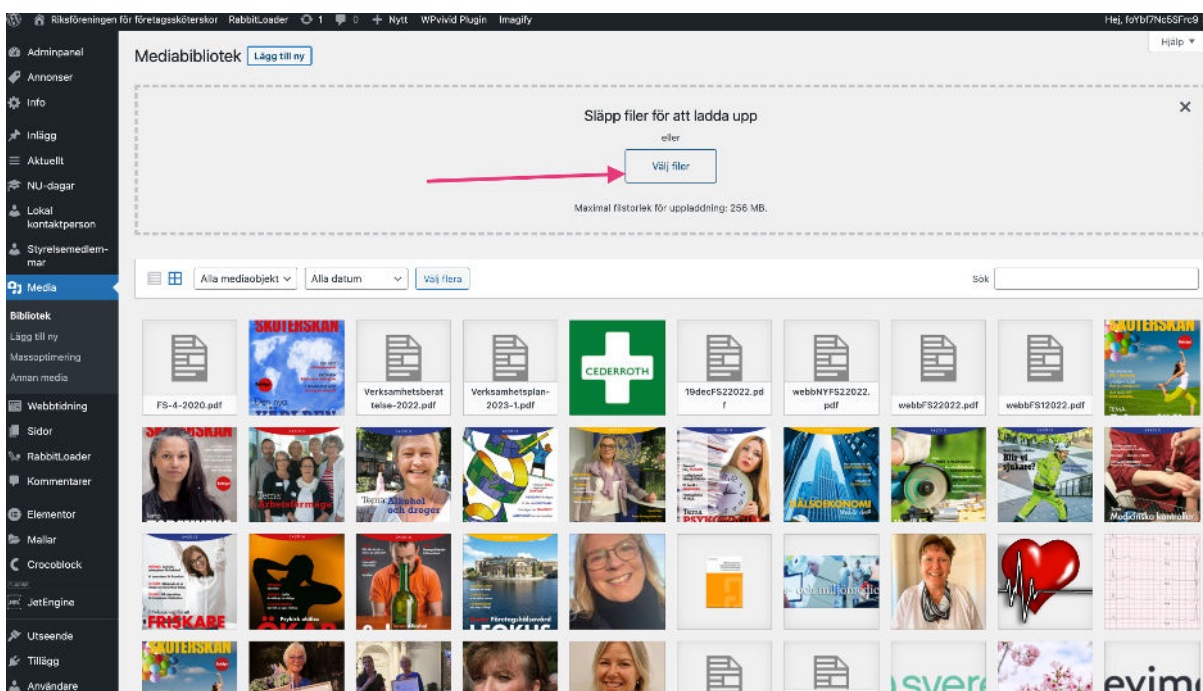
Riksföreningen för företagssköterskor RabbitLoader 1 0 + Nytt WPvivid Plugin Imagify

Hej, foYbf7Nc6SFrc9

Hjälp ▾

Adminpanel
Annonser
Info
Inlägg
Aktuellt
NU-dagar
Lokal kontaktperson
Styrelsemedlemmar
Media
Bibliotek
Lägg till ny
Massoptimering
Annan media
Webbtidning
Sidor
RabbitLoader
Kommentarer
Elementor
Mallar
Crocoblock
JetEngine
Utseende
Tillägg
Användare

Mediabibliotek Lägg till ny

Släpp filer för att ladda upp

eller

Välj filer

Maximal filstorlek för uppladdning: 256 MB.

Alla mediaobjekt Alla datum Välj flera

Sök

FS-4-2020.pdf
Verksamhetsberattelse-2022.pdf
Verksamhetsplan-2023-1.pdf
CEDERROTH
19decFS22022.pdf
webbNYFS22022.pdf
webbFS22022.pdf
webbFS12022.pdf

SKÖTERSKAN
Tema Arbetsförmåga
Tema Alkohol och droger
HÄLSOEKONOMI
Blir vi sjukare?
Medicinska kontroller
FRISKARE
SKÖTERSKAN